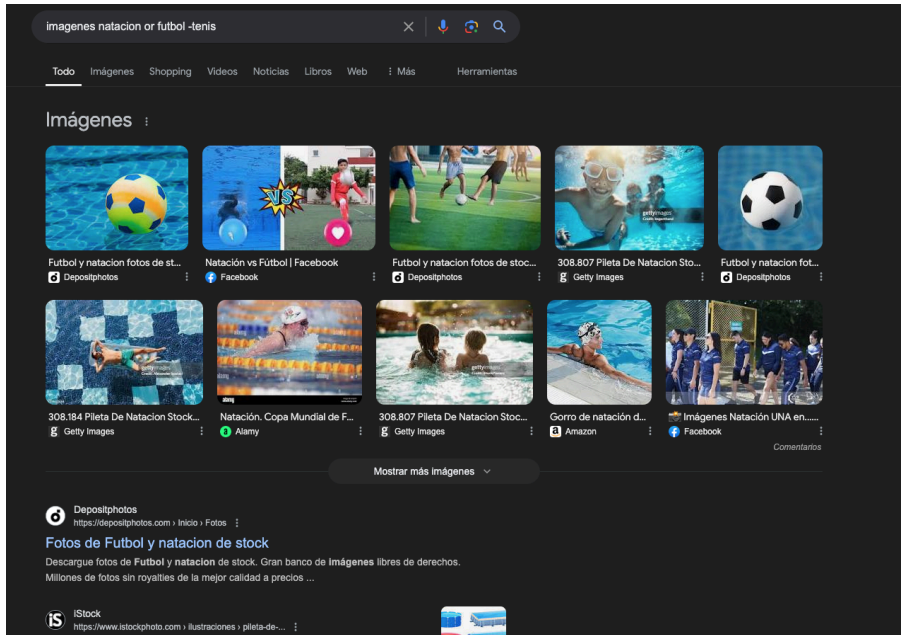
imagenes natacion or futbol -tenis

Todo Imágenes Shopping Videos Noticias Libros Web ⋮ Más Herramientas

Imágenes ⋮

VS

Futbol y natacion fotos de st... Depositphotos
Natación vs Fútbol | Facebook Facebook
Futbol y natacion fotos de stoc... Depositphotos
308.807 Pileta De Natacion Sto... Getty Images
Futbol y natacion fot... Depositphotos

308.184 Pileta De Natacion Stock... Getty Images
Natación. Copa Mundial de F... Alamy
308.807 Pileta De Natacion Stoc... Getty Images
Gorro de natación d... Amazon
Imágenes Natación UNA en..... Facebook

Comentarios

Mostrar más imágenes

Depositphotos
https://depositphotos.com › Inicio › Fotos ⋮
Fotos de Futbol y natacion de stock
Descargue fotos de Futbol y natacion de stock. Gran banco de imágenes libres de derechos. Millones de fotos sin royalties de la mejor calidad a precios ...

iStock
https://www.istockphoto.com › ilustraciones › pileta-de-... ⋮